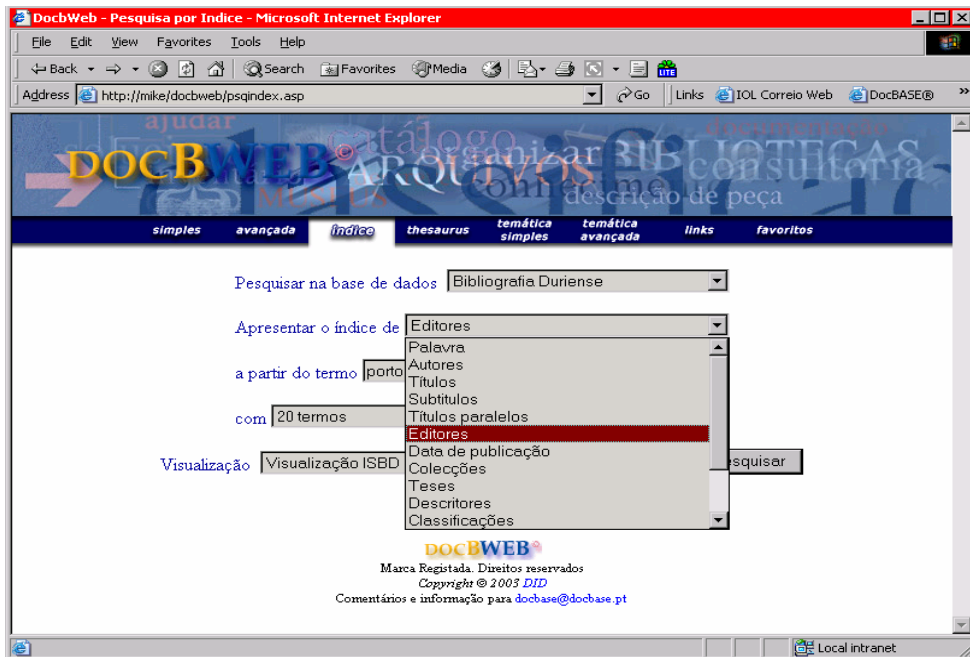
DocbWeb - Pesquisa por Indice - Microsoft Internet Explorer

File Edit View Favorites Tools Help

Back Search Favorites Media

Address http://mike/docbweb/psqindex.asp Go Links IOL Correio Web DocBASE®

ajudar catálogo documentação
DOCBWEB® organizar ARQUIVOS BIBLIOTECAS consultoria MUSEUS conhecimento descrição de peça

simples avançada índice thesaurus temática simples temática avançada links favoritos

Pesquisar na base de dados Bibliografia Duriense

Apresentar o índice de Editores

a partir do termo porto

com 20 termos

Visualização Visualização ISBD

Palavra
Autores
Títulos
Subtítulos
Títulos paralelos
Editores
Data de publicação
Colecções
Teses
Descritores
Classificações

Pesquisar

DOCBWEB®
Marca Registada. Direitos reservados
Copyright © 2003 DID
Comentários e informação para docbase@docbase.pt

Local intranet